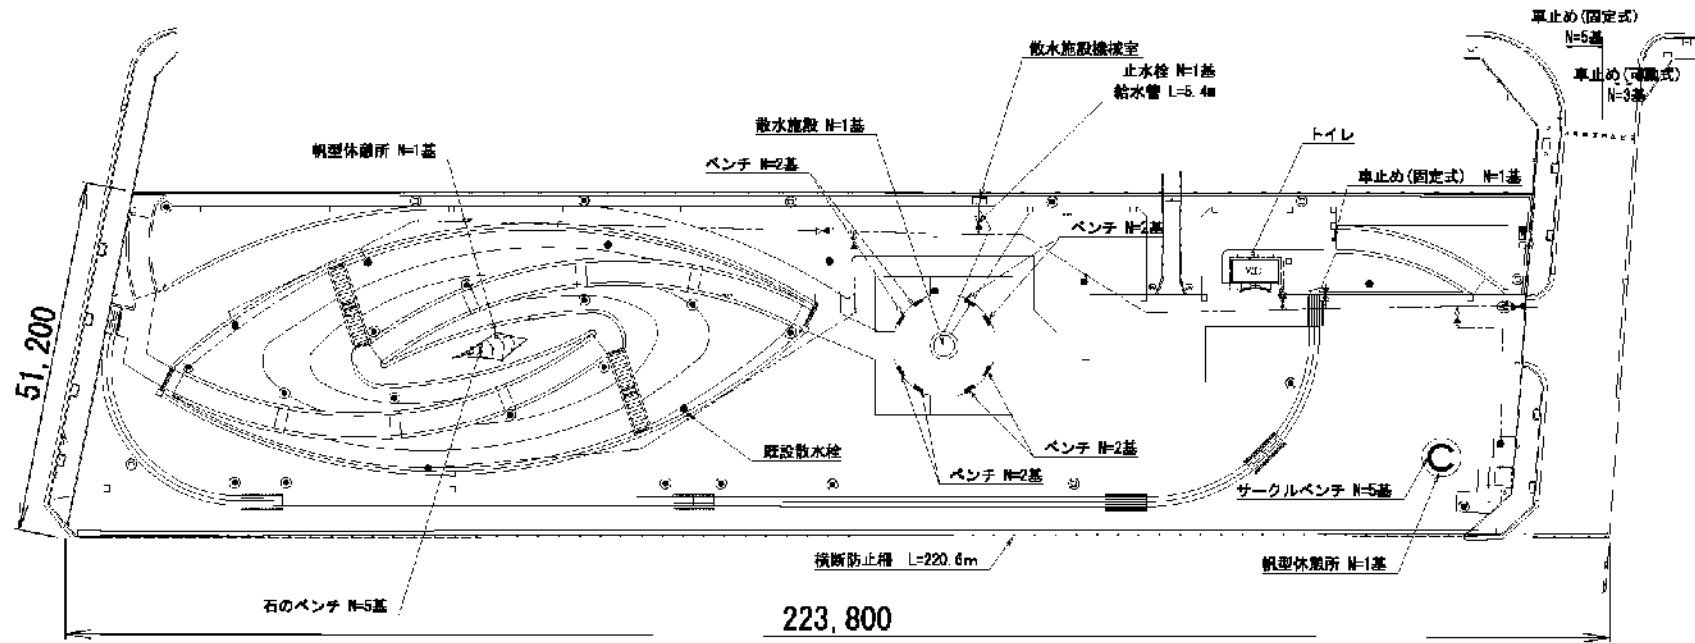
車止め(固定式)
N=5基
車止め(可動式)
N=3基
散水施設機械室
止水栓 N=1基
給水管 L=5.4m
帆型休憩所 N=1基
散水施設 N=1基
ベンチ N=2基
トイレ
車止め(固定式) N=1基
ベンチ N=2基
51,200
埋設散水栓
ベンチ N=2基
ベンチ N=2基
サークルベンチ N=5基
横断防止柵 L=220.6m
帆型休憩所 N=1基
石のベンチ N=5基
223,800